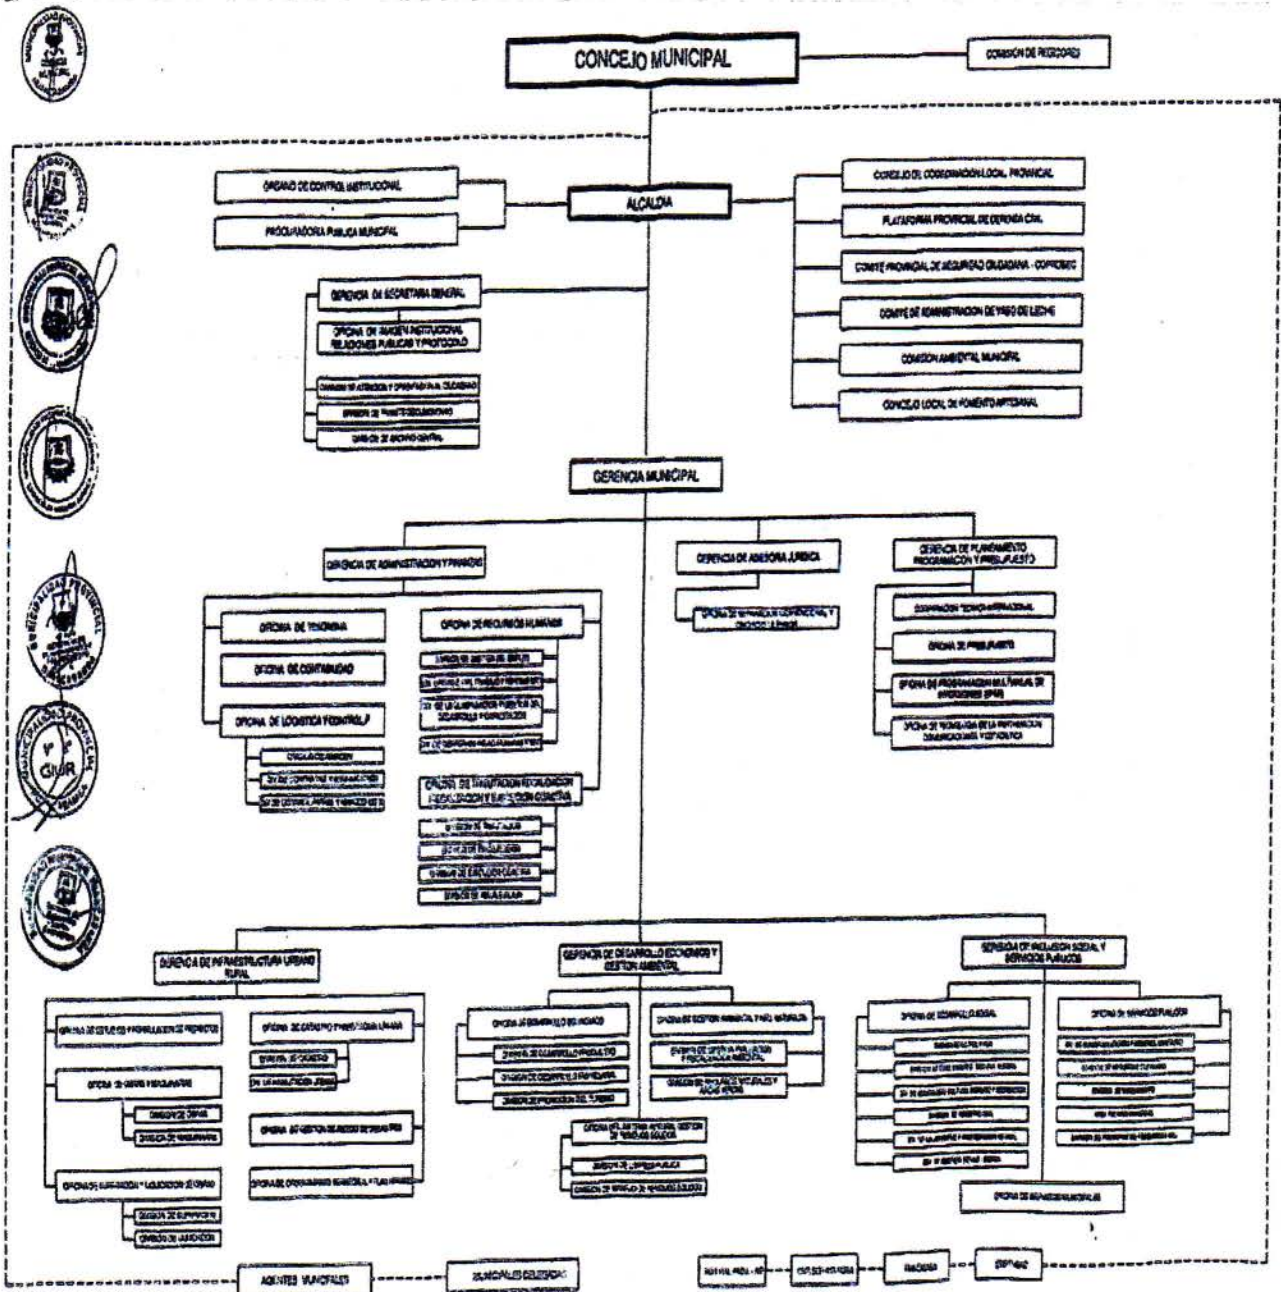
CONCEJO MUNICIPAL

COMISIÓN DE REGIDORES

ÓRGANO DE CONTROL INSTITUCIONAL

PROCURADORÍA PÚBLICA MUNICIPAL

ALCALDÍA

CONCEJO DE COORDINACIÓN LOCAL PROVINCIAL

PLATAFORMA PROVINCIAL DE DEFENSA CIVIL

COMITÉ PROVINCIAL DE SEGURIDAD CIUDADANA - COPROSEC

COMITÉ DE ADMINISTRACIÓN DE VASO DE LECHE

COMISIÓN AMBIENTAL MUNICIPAL

CONCEJO LOCAL DE FOMENTO ARTESANAL

GERENCIA DE SECRETARÍA GENERAL

OFICINA DE IMAGEN INSTITUCIONAL RELACIONES PÚBLICAS Y PROTOCOLO

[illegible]

DIVISIÓN DE TRÁMITE DOCUMENTARIO

DIVISIÓN DE ARCHIVO CENTRAL

GERENCIA MUNICIPAL

GERENCIA DE ADMINISTRACIÓN Y FINANZAS

GERENCIA DE ASESORÍA JURÍDICA

GERENCIA DE PLANEAMIENTO PROGRAMACIÓN Y PRESUPUESTO

OFICINA DE TESORERÍA

OFICINA DE CONTABILIDAD

OFICINA DE LOGÍSTICA Y CONTROL P

OFICINA DE RECURSOS HUMANOS

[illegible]

COOPERACIÓN TÉCNICA INTERNACIONAL

OFICINA DE PRESUPUESTO

OFICINA DE PROGRAMACIÓN MULTIANUAL DE INVERSIONES (OPMI)

OFICINA DE TECNOLOGÍA DE LA INFORMACIÓN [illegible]

OFICINA DE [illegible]

GERENCIA DE INFRAESTRUCTURA URBANO RURAL

GERENCIA DE DESARROLLO ECONÓMICO Y GESTIÓN AMBIENTAL

GERENCIA DE INCLUSIÓN SOCIAL Y SERVICIOS PÚBLICOS

OFICINA DE ESTUDIOS Y FORMULACIÓN DE PROYECTOS

OFICINA DE CATASTRO Y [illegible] URBANA

OFICINA DE OBRAS Y MAQUINARIAS

DIVISIÓN DE OBRAS

DIVISIÓN DE MAQUINARIAS

OFICINA DE SUPERVISIÓN Y LIQUIDACIÓN DE OBRAS

OFICINA DE DESARROLLO ECONÓMICO

OFICINA DE GESTIÓN AMBIENTAL Y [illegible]

OFICINA DE DESARROLLO SOCIAL

OFICINA DE SERVICIOS PÚBLICOS

OFICINA DE SERVICIOS MUNICIPALES

AGENTES MUNICIPALES

MUNICIPALES DELEGADAS

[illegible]